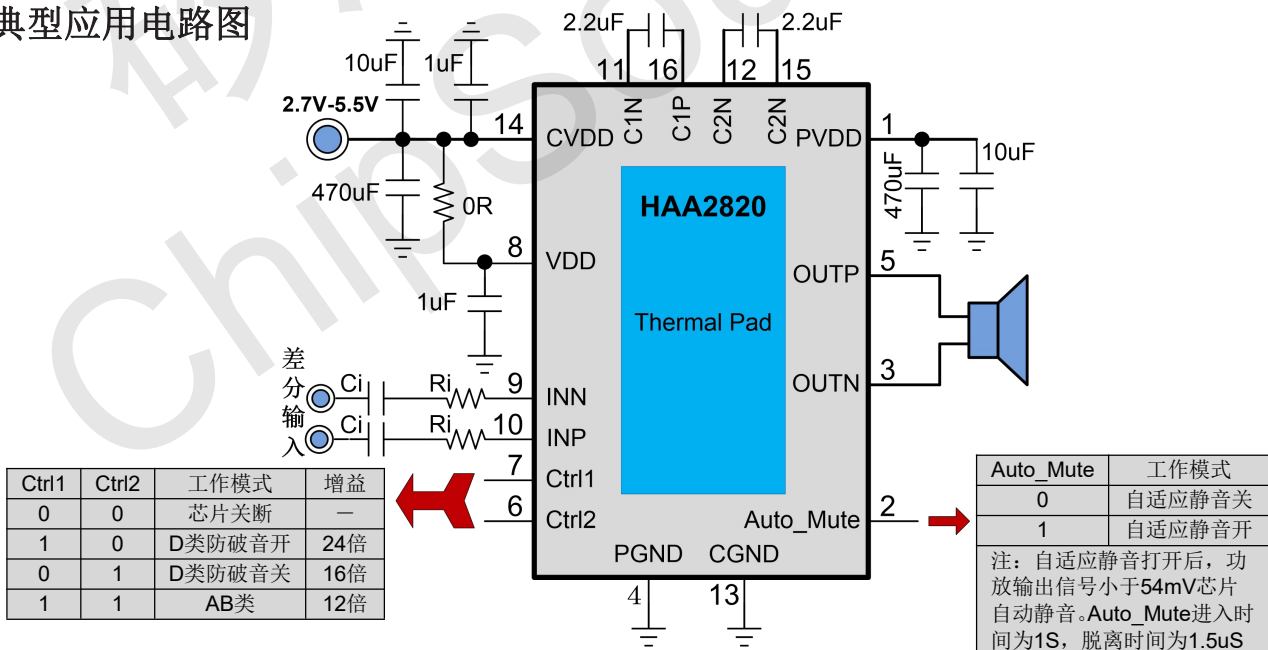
典型应用电路图

ChipSour

2.2uF 2.2uF
11 16 12 15
10uF 1uF
2.7V-5.5V
14 CVDD
C1N C1P C2N C2N
PVDD 1
10uF
470uF
470uF
0R
HAA2820
8 VDD
1uF
OUTP 5
Thermal Pad
差分输入
Ci Ri 9 INN
Ci Ri 10 INP
OUTN 3
7 Ctrl1
6 Ctrl2
Auto_Mute 2
PGND CGND
4 13

| Ctrl1 | Ctrl2 | 工作模式 | 增益 |
|---|---|---|---|
| 0 | 0 | 芯片关断 | 一 |
| 1 | 0 | D类防破音开 | 24倍 |
| 0 | 1 | D类防破音关 | 16倍 |
| 1 | 1 | AB类 | 12倍 |

| Auto_Mute | 工作模式 |
|---|---|
| 0 | 自适应静音关 |
| 1 | 自适应静音开 |

注：自适应静音打开后，功放输出信号小于54mV芯片自动静音。Auto_Mute进入时间为1S，脱离时间为1.5uS